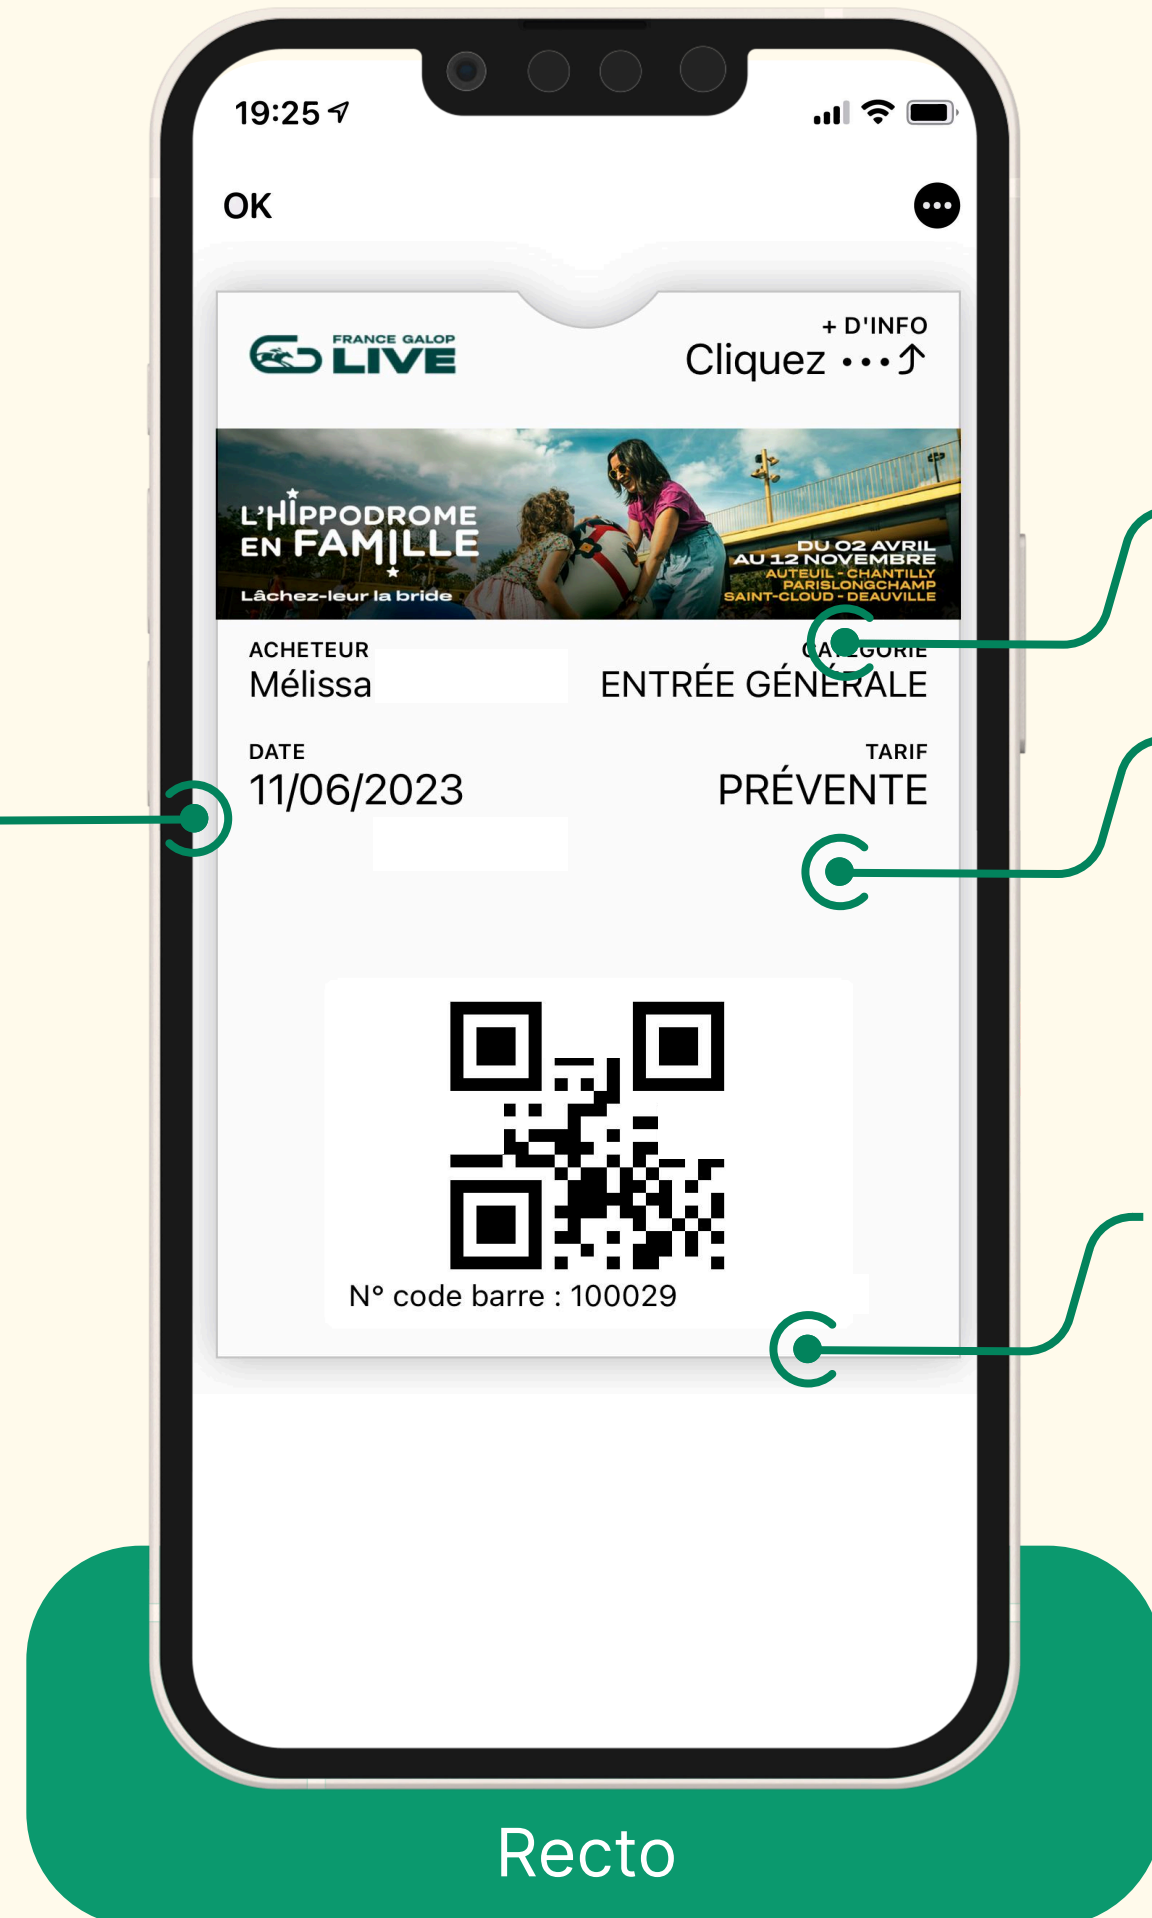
19:25

OK

FRANCE GALOP LIVE

+ D'INFO
Cliquez ••• ↑

L'HIPPODROME EN FAMILLE
Lâchez-leur la bride

DU 02 AVRIL AU 12 NOVEMBRE
AUTEUIL - CHANTILLY
PARISLONGCHAMP
SAINT-CLOUD - DEAUVILLE

ACHETEUR
Mélissa

CATÉGORIE
ENTRÉE GÉNÉRALE

DATE
11/06/2023

TARIF
PRÉVENTE

N° code barre : 100029

Recto